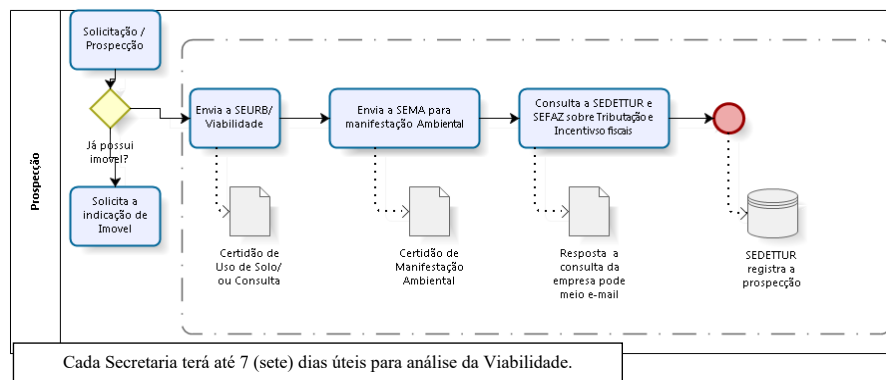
Prospecção

Solicitação / Prospecção

Já possui imovel?

Solicita a indicação de Imovel

Envia a SEURB/ Viabilidade

Envia a SEMA para manifestação Ambiental

Consulta a SEDETTUR e SEFAZ sobre Tributação e Incentivo fiscais

Certidão de Uso de Solo/ ou Consulta

Certidão de Manifestação Ambiental

Resposta a consulta da empresa pode meio e-mail

SEDETTUR registra a prospecção

Cada Secretaria terá até 7 (sete) dias úteis para análise da Viabilidade.